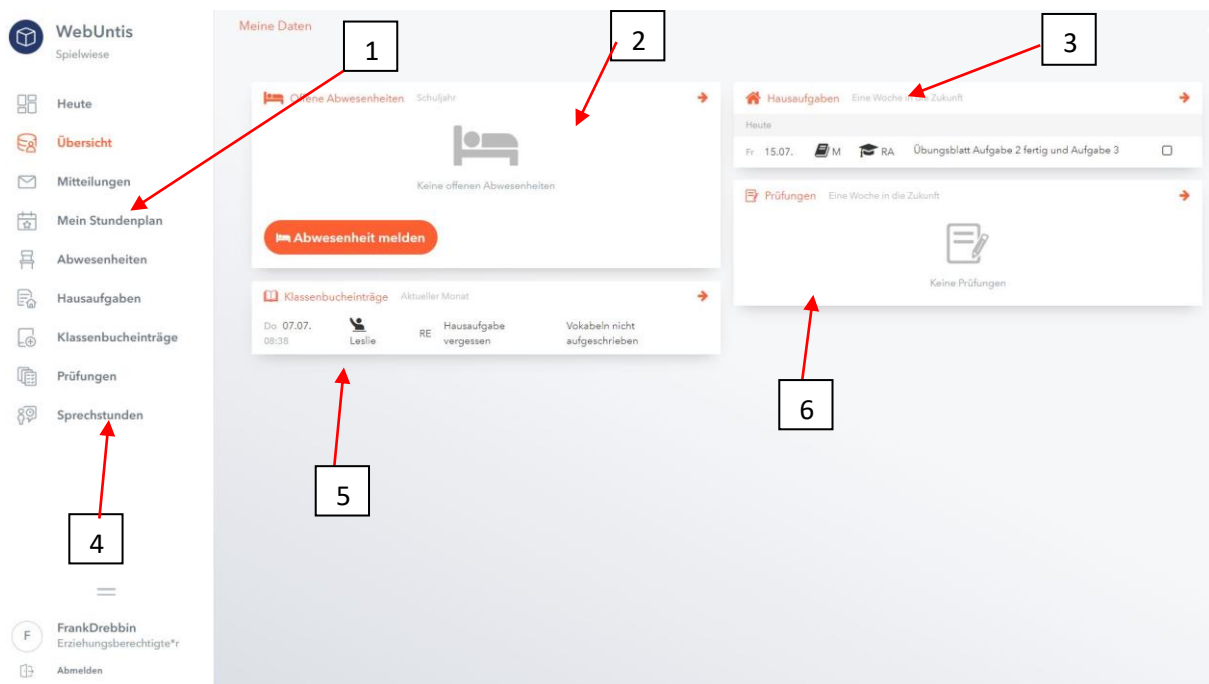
WebUntis
Spielwiese

Heute
Übersicht
Mitteilungen
Mein Stundenplan
Abwesenheiten
Hausaufgaben
Klassenbucheinträge
Prüfungen
Sprechstunden

FrankDrebbin
Erziehungsberechtigte*r
Abmelden

Meine Daten

1

2

3

Offene Abwesenheiten Schuljahr

Keine offenen Abwesenheiten

Abwesenheit melden

Hausaufgaben Eine Woche in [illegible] Zukunft

Heute

Fr 15.07. M RA Übungsblatt Aufgabe 2 fertig und Aufgabe 3

Prüfungen Eine Woche in die Zukunft

Keine Prüfungen

Klassenbucheinträge Aktueller Monat

| Do 07.07. 08:38 | Leslie | RE | Hausaufgabe vergessen | Vokabeln nicht aufgeschrieben |
|---|---|---|---|---|

4

5

6